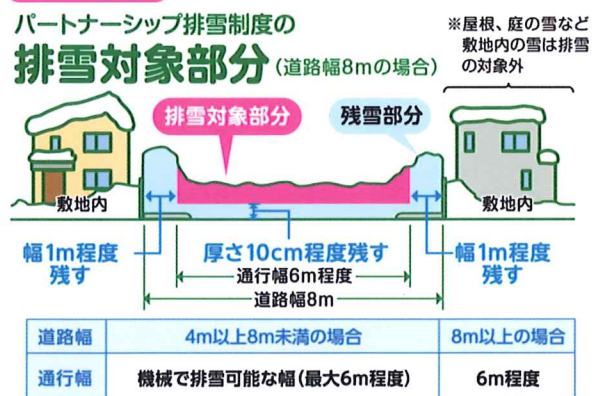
パートナーシップ排雪制度の
排雪対象部分（道路幅8mの場合）

※屋根、庭の雪など敷地内の雪は排雪の対象外

排雪対象部分

残雪部分

敷地内

敷地内

幅1m程度残す

厚さ10cm程度残す

幅1m程度残す

通行幅6m程度

道路幅8m

| 道路幅 | 4m以上8m未満の場合 | 8m以上の場合 |
|---|---|---|
| 通行幅 | 機械で排雪可能な幅（最大6m程度） | 6m程度 |